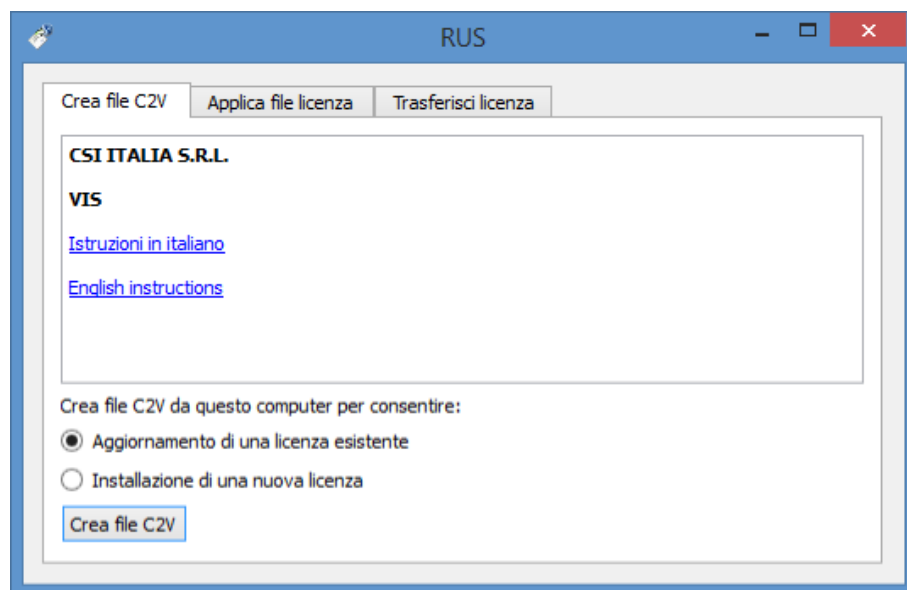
RUS

Crea file C2V | Applica file licenza | Trasferisci licenza

CSI ITALIA S.R.L.

VIS

Istruzioni in italiano

English instructions

Crea file C2V da questo computer per consentire:

Aggiornamento di una licenza esistente

Installazione di una nuova licenza

Crea file C2V